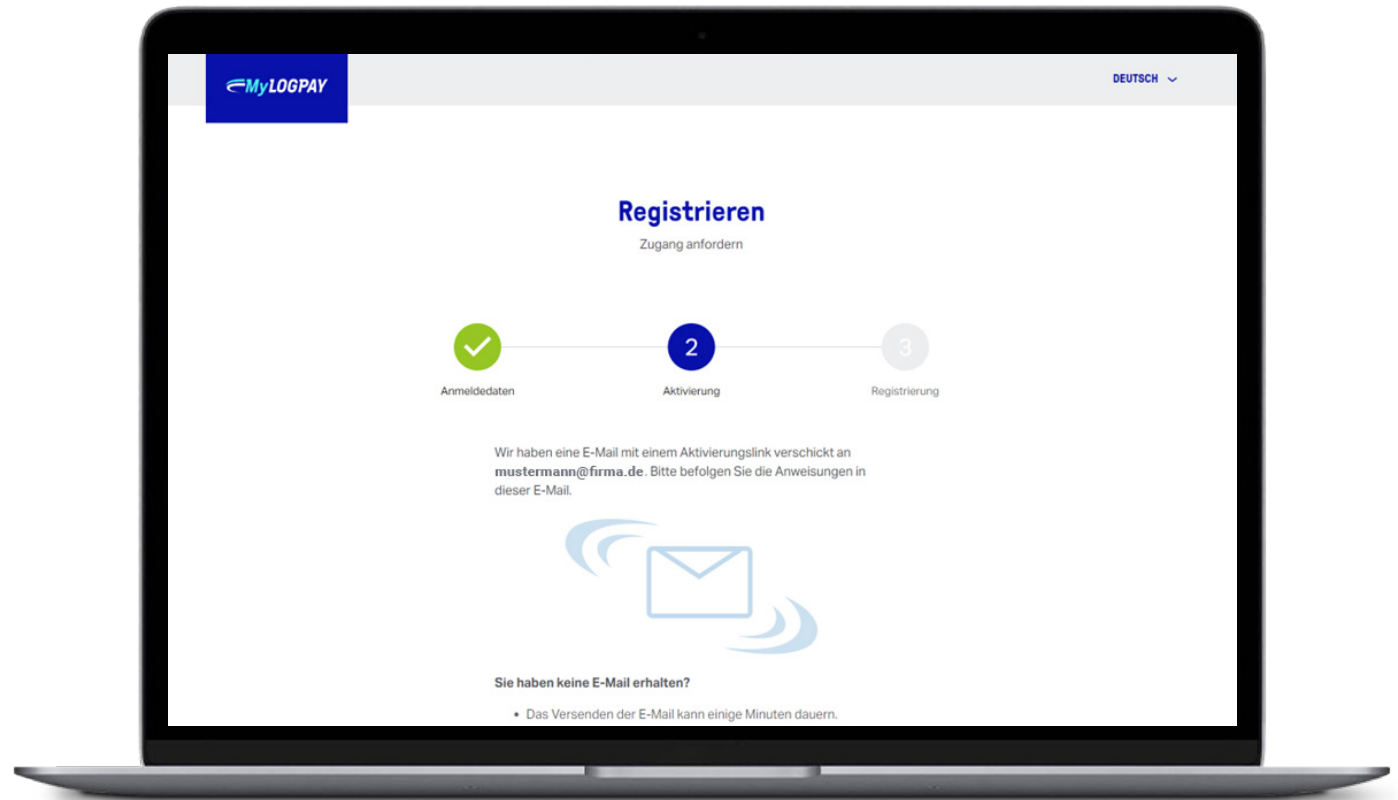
MyLOGPAY

DEUTSCH

Registrieren

Zugang anfordern

Anmeldedaten

2

Aktivierung

3

Registrierung

Wir haben eine E-Mail mit einem Aktivierungslink verschickt an **mustermann@firma.de**. Bitte befolgen Sie die Anweisungen in dieser E-Mail.

**Sie haben keine E-Mail erhalten?**

- Das Versenden der E-Mail kann einige Minuten dauern.